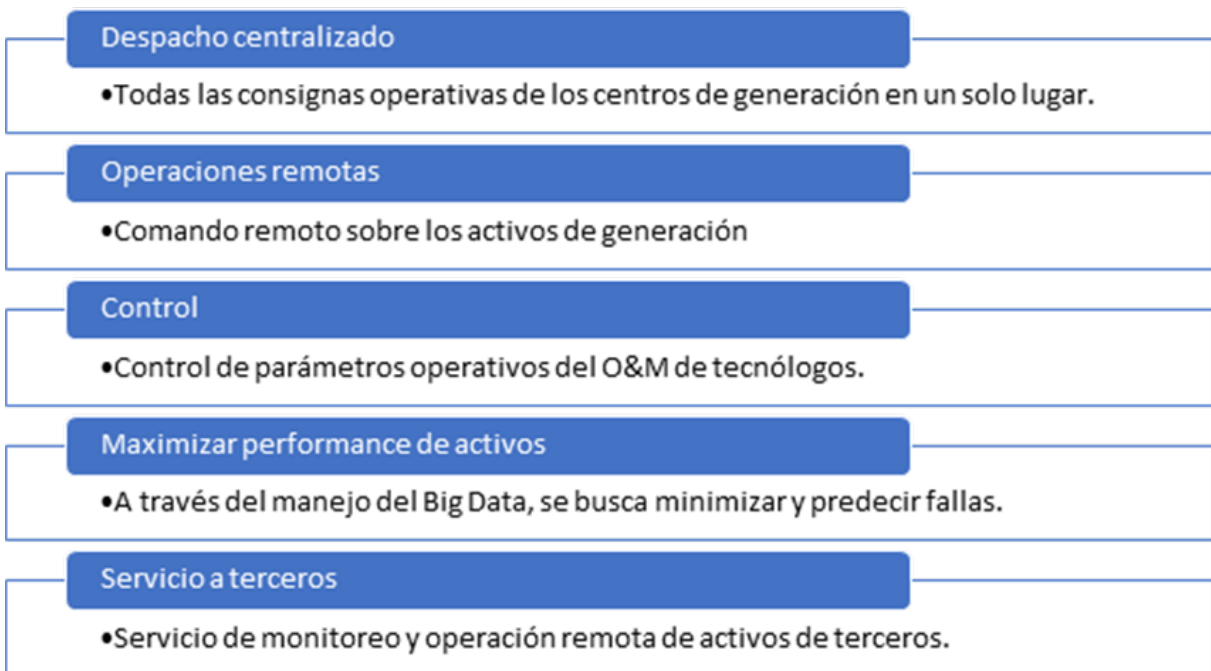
Despacho centralizado

•Todas las consignas operativas de los centros de generación en un solo lugar.

Operaciones remotas

•Comando remoto sobre los activos de generación

Control

•Control de parámetros operativos del O&M de tecnólogos.

Maximizar performance de activos

•A través del manejo del Big Data, se busca minimizar y predecir fallas.

Servicio a terceros

•Servicio de monitoreo y operación remota de activos de terceros.